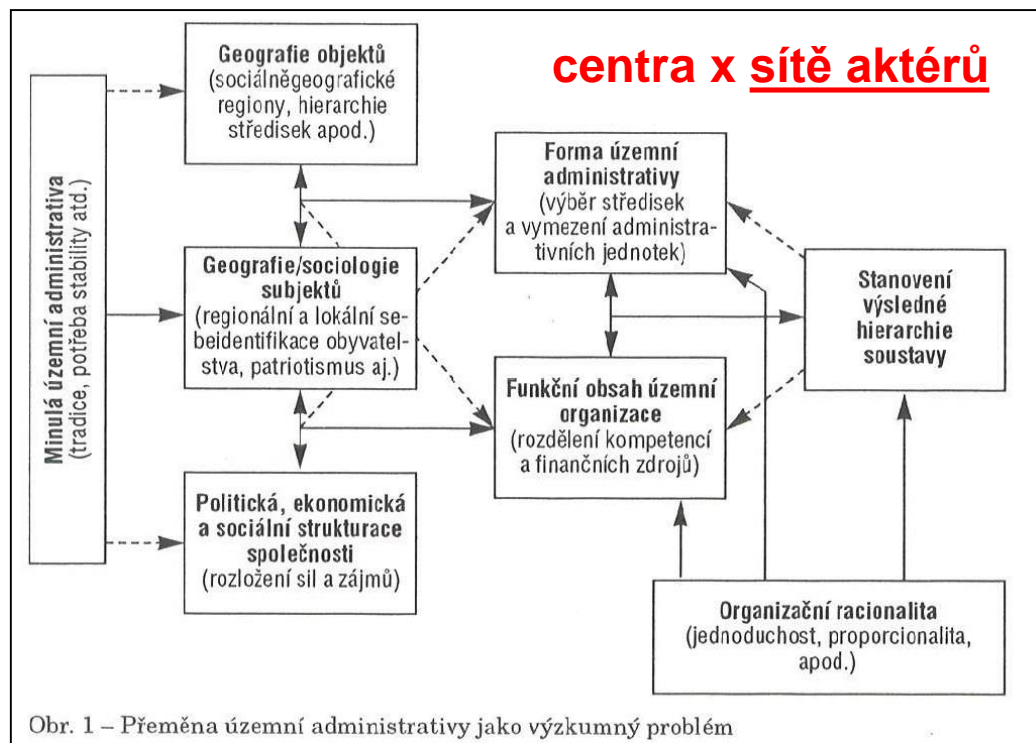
centra x sítě aktérů

Minulá územní administrativa
(tradice, potřeba stability atd.)

Geografie objektů
(sociálněgeografické regiony, hierarchie středisek apod.)

Geografie/sociologie subjektů
(regionální a lokální sebeidentifikace obyvatelstva, patriotismus aj.)

Politická, ekonomická a sociální strukturace společnosti
(rozložení sil a zájmů)

Forma územní administrativy
(výběr středisek a vymezení administrativních jednotek)

Funkční obsah územní organizace
(rozdělení kompetencí a finančních zdrojů)

Stanovení výsledné hierarchie soustavy

Organizační racionalita
(jednoduchost, proporcionalita, apod.)

Obr. 1 – Přeměna územní administrativy jako výzkumný problém